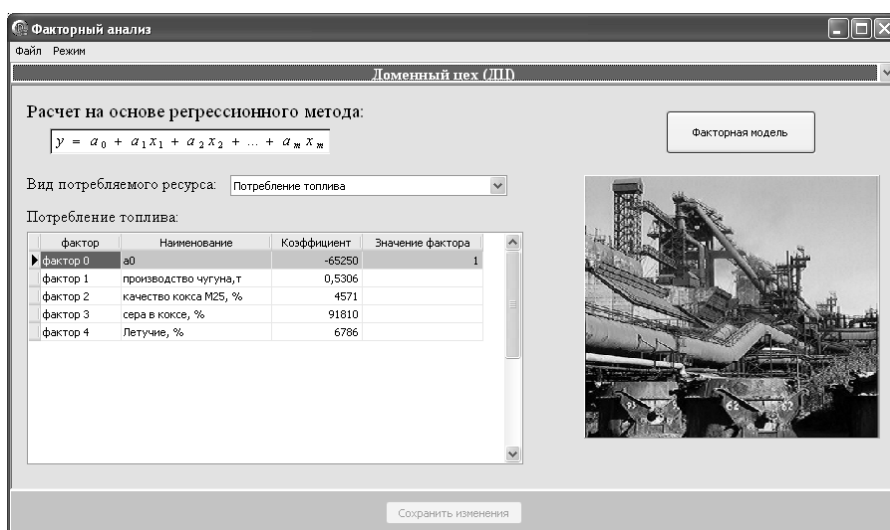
Факторный анализ

Файл Режим

Доменный цех (ДЦ)

Расчет на основе регрессионного метода:

$y = a_0 + a_1 x_1 + a_2 x_2 + \dots + a_m x_m$

Факторная модель

Вид потребляемого ресурса: Потребление топлива

Потребление топлива:

| фактор | Наименование | Коэффициент | Значение фактора |
|---|---|---|---|
| фактор 0 | a0 | -65250 | 1 |
| фактор 1 | производство чугуна,т | 0,5306 | |
| фактор 2 | качество кокса М25, % | 4571 | |
| фактор 3 | сера в коксе, % | 91810 | |
| фактор 4 | Летучие, % | 6786 | |

Сохранить изменения